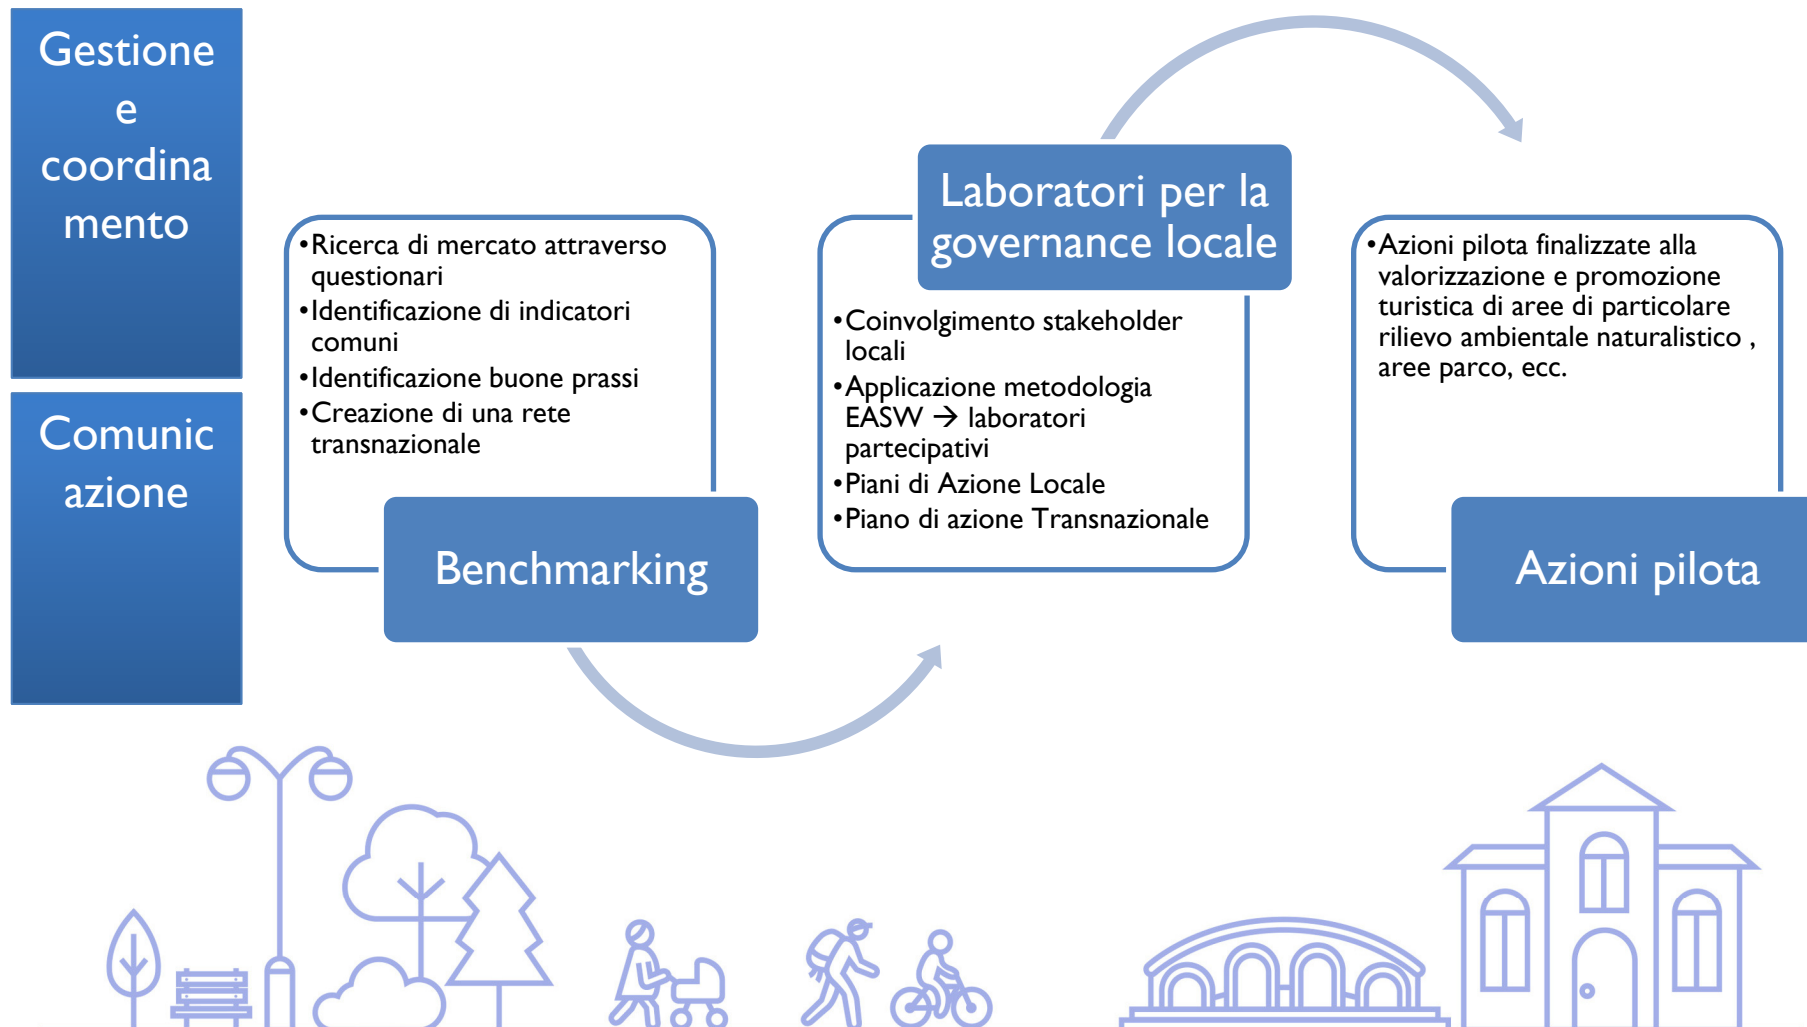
Gestione e coordinamento

Comunicazione

•Ricerca di mercato attraverso questionari
•Identificazione di indicatori comuni
•Identificazione buone prassi
•Creazione di una rete transnazionale

Benchmarking

Laboratori per la governance locale

•Coinvolgimento stakeholder locali
•Applicazione metodologia EASW → laboratori partecipativi
•Piani di Azione Locale
•Piano di azione Transnazionale

•Azioni pilota finalizzate alla valorizzazione e promozione turistica di aree di particolare rilievo ambientale naturalistico , aree parco, ecc.

Azioni pilota